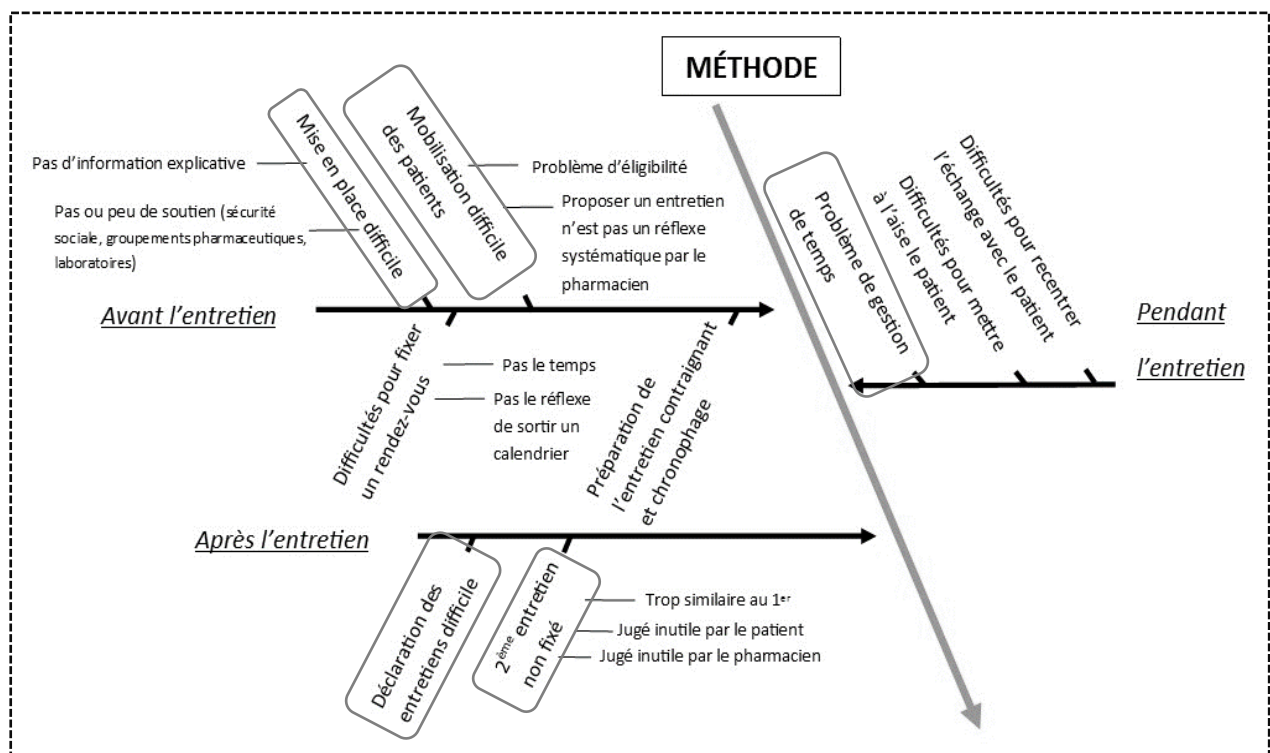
MÉTHODE

Mise en place difficile

Mobilisation difficile des patients

Pas d'information explicative

Pas ou peu de soutien (sécurité sociale, groupements pharmaceutiques, laboratoires)

Problème d'éligibilité

Proposer un entretien n'est pas un réflexe systématique par le pharmacien

Avant l'entretien

Difficultés pour fixer un rendez-vous

Pas le temps

Pas le réflexe de sortir un calendrier

Préparation de l'entretien contraignant et chronophage

Problème de gestion de temps

Difficultés pour mettre à l'aise le patient

Difficultés pour recentrer l'échange avec le patient

Pendant l'entretien

Après l'entretien

Déclaration des entretiens difficile

2$^{ème}$ entretien non fixé

Trop similaire au 1$^{er}$

Jugé inutile par le patient

Jugé inutile par le pharmacien